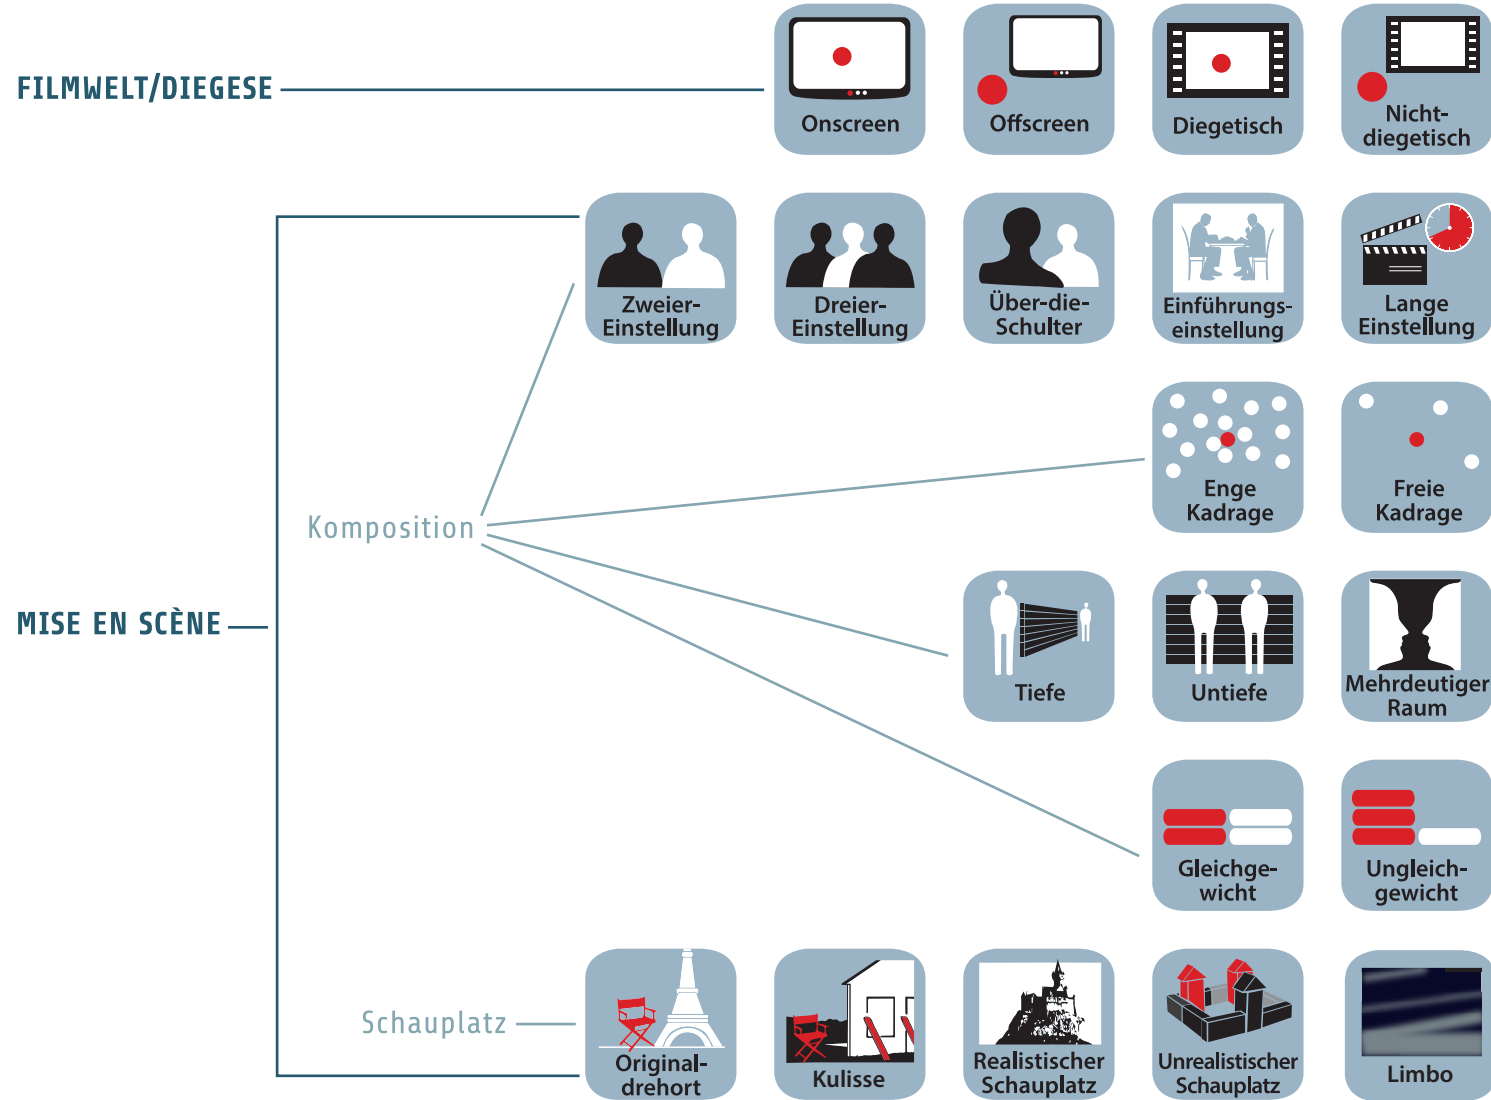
FILMWELT/DIEGESE

Onscreen

Offscreen

Diegetisch

Nicht-diegetisch

MISE EN SCÈNE

Komposition

Zweier-Einstellung

Dreier-Einstellung

Über-die-Schulter

Einführungseinstellung

Lange Einstellung

Enge Kadrage

Freie Kadrage

Tiefe

Untiefe

Mehrdeutiger Raum

Gleichgewicht

Ungleichgewicht

Schauplatz

Originaldrehort

Kulisse

Realistischer Schauplatz

Unrealistischer Schauplatz

Limbo